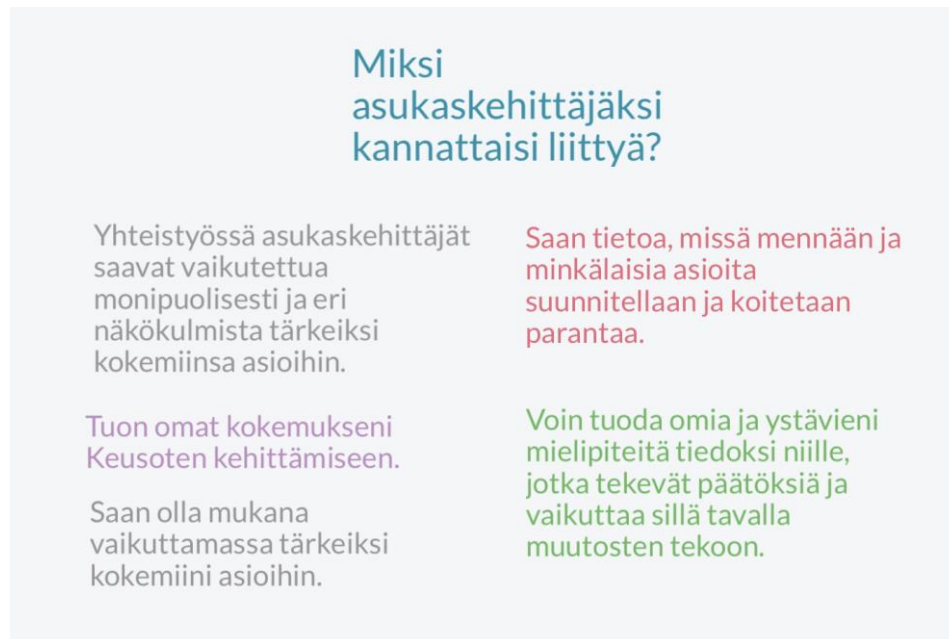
Miksi asukaskehittäjäksi kannattaisi liittyä?

Yhteistyössä asukaskehittäjät saavat vaikutettua monipuolisesti ja eri näkökulmista tärkeiksi kokemiinsa asioihin.

Tuon omat kokemukseni Keusoten kehittämiseen.

Saan olla mukana vaikuttamassa tärkeiksi kokemiini asioihin.

Saan tietoa, missä mennään ja minkälaisia asioita suunnitellaan ja koitetaan parantaa.

Voin tuoda omia ja ystävieni mielipiteitä tiedoksi niille, jotka tekevät päätöksiä ja vaikuttaa sillä tavalla muutosten tekoon.